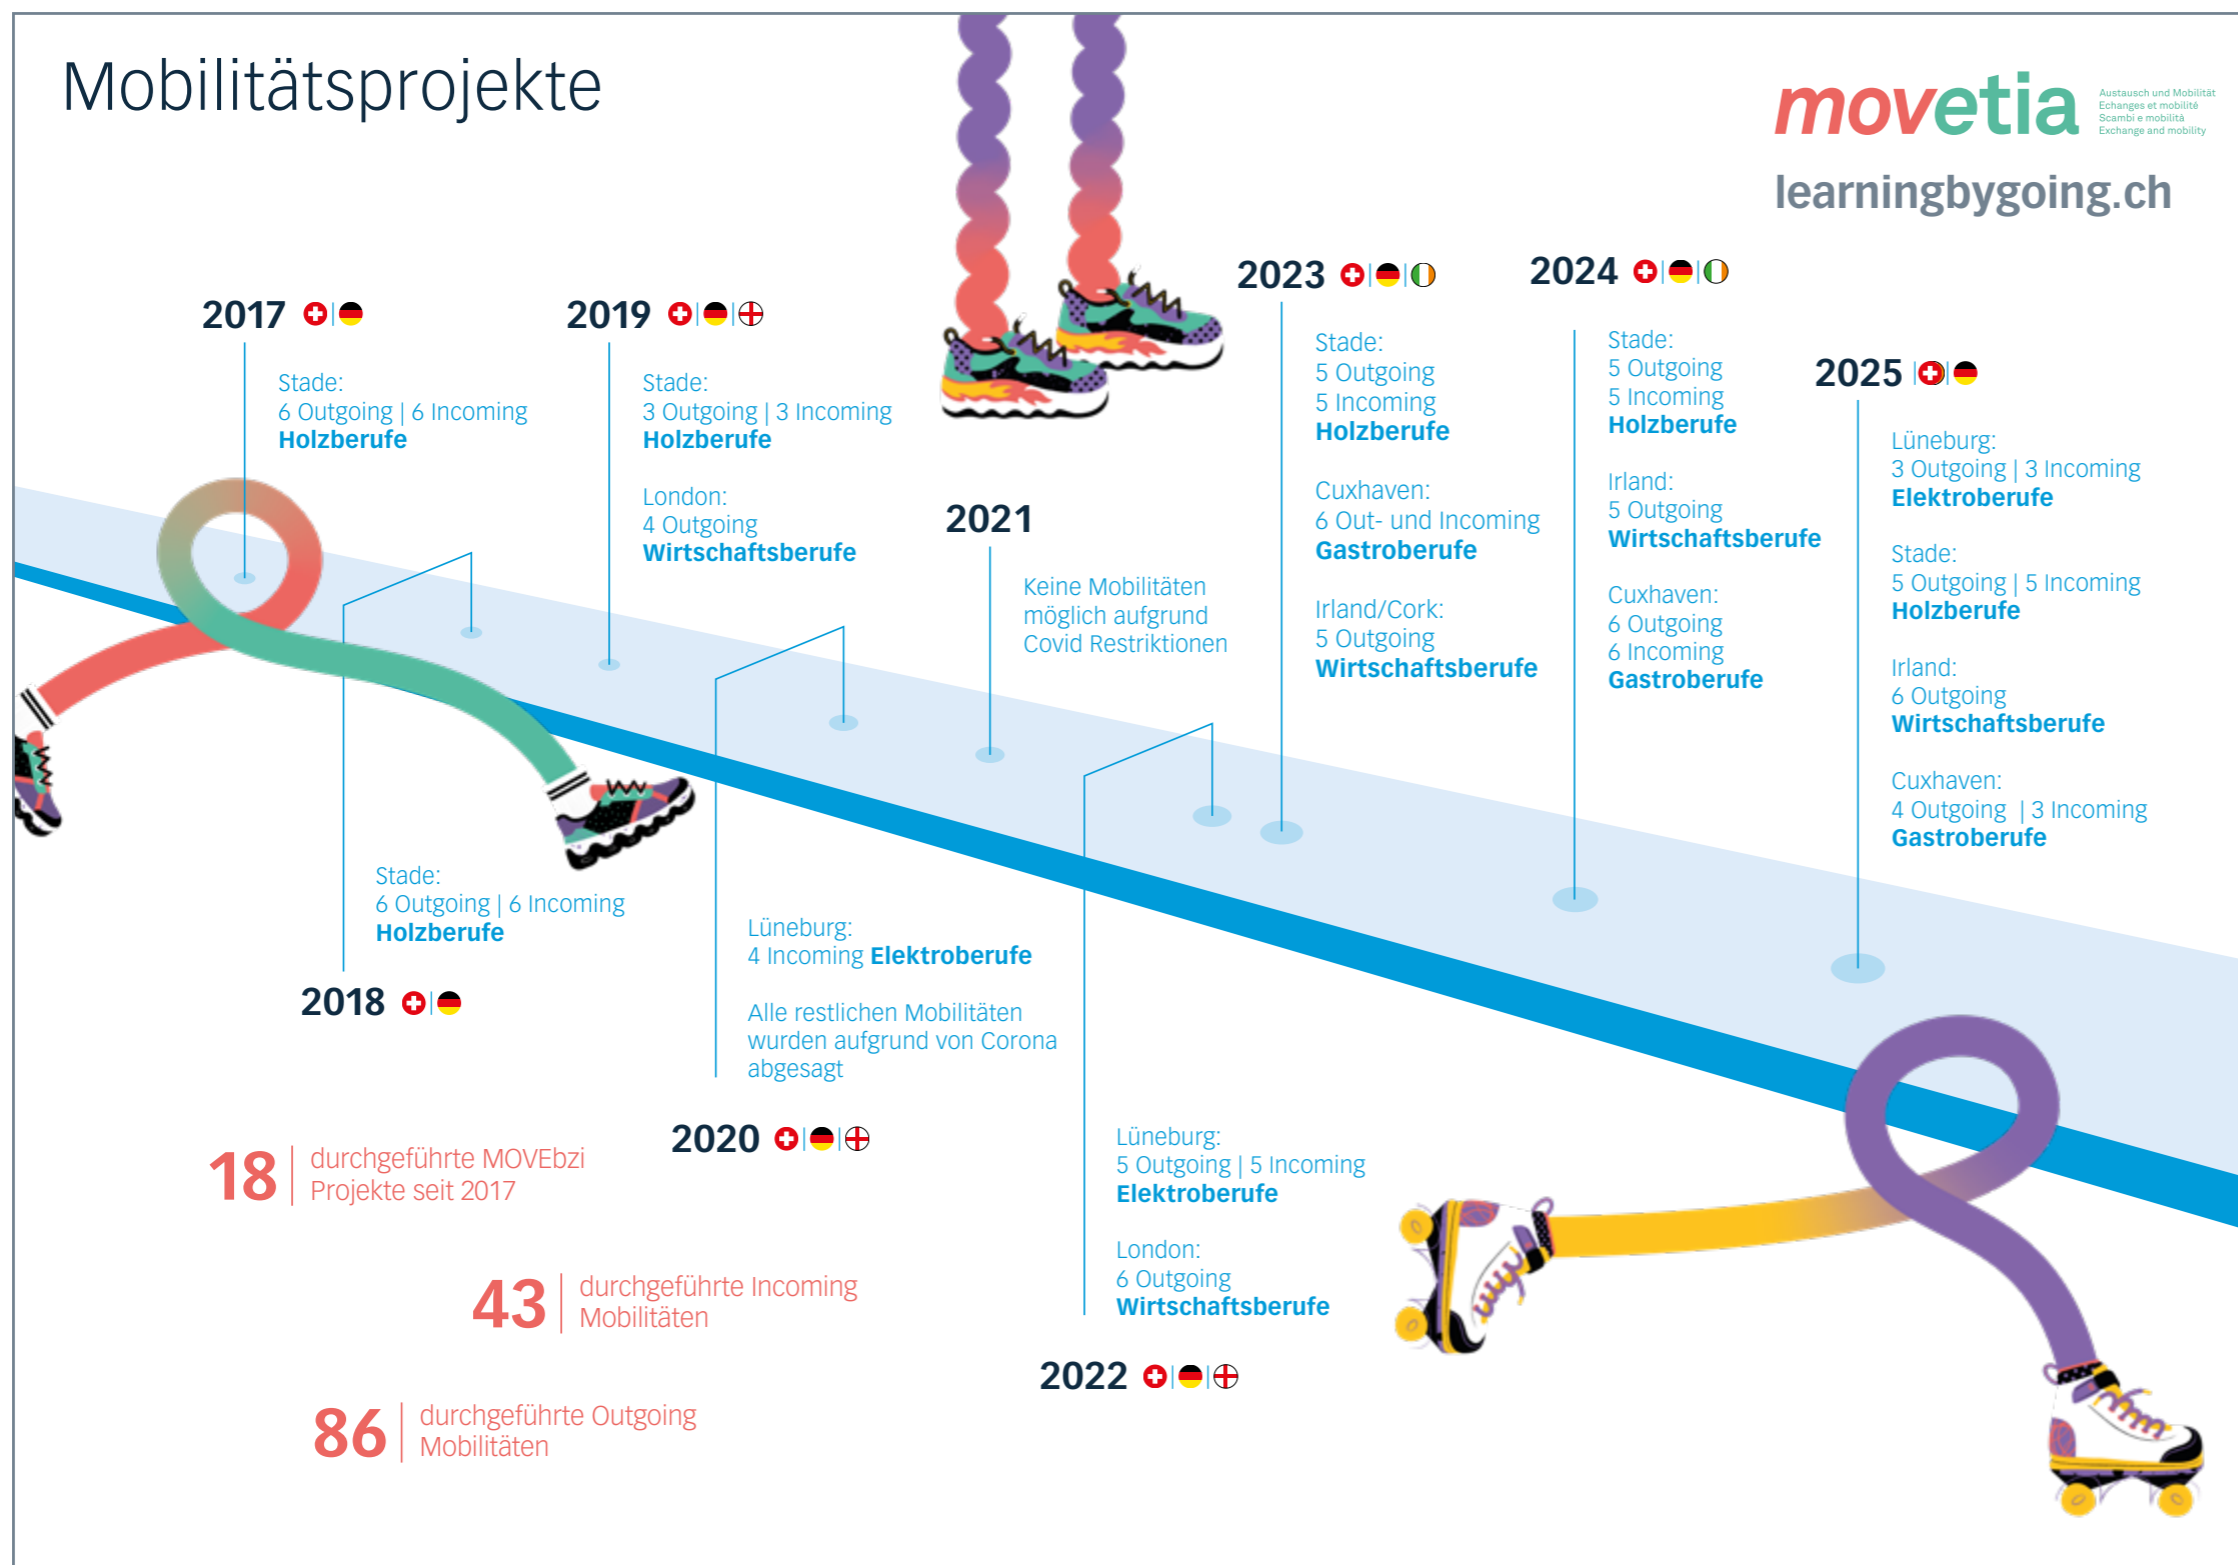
Mobilitätsprojekte

movetia
Austausch und Mobilität
Echanges et mobilité
Scambi e mobilità
Exchange and mobility

learningbygoing.ch

2017
Stade:
6 Outgoing | 6 Incoming
Holzberufe

2019
Stade:
3 Outgoing | 3 Incoming
Holzberufe

London:
4 Outgoing
Wirtschaftsberufe

2021
Keine Mobilitäten möglich aufgrund Covid Restriktionen

2023
Stade:
5 Outgoing
5 Incoming
Holzberufe

Cuxhaven:
6 Out- und Incoming
Gastroberufe

Irland/Cork:
5 Outgoing
Wirtschaftsberufe

2024
Stade:
5 Outgoing
5 Incoming
Holzberufe

Irland:
5 Outgoing
Wirtschaftsberufe

Cuxhaven:
6 Outgoing
6 Incoming
Gastroberufe

2025
Lüneburg:
3 Outgoing | 3 Incoming
Elektroberufe

Stade:
5 Outgoing | 5 Incoming
Holzberufe

Irland:
6 Outgoing
Wirtschaftsberufe

Cuxhaven:
4 Outgoing | 3 Incoming
Gastroberufe

Stade:
6 Outgoing | 6 Incoming
Holzberufe

2018

Lüneburg:
4 Incoming Elektroberufe

Alle restlichen Mobilitäten wurden aufgrund von Corona abgesagt

2020

18 durchgeführte MOVEbzi Projekte seit 2017

43 durchgeführte Incoming Mobilitäten

86 durchgeführte Outgoing Mobilitäten

Lüneburg:
5 Outgoing | 5 Incoming
Elektroberufe

London:
6 Outgoing
Wirtschaftsberufe

2022